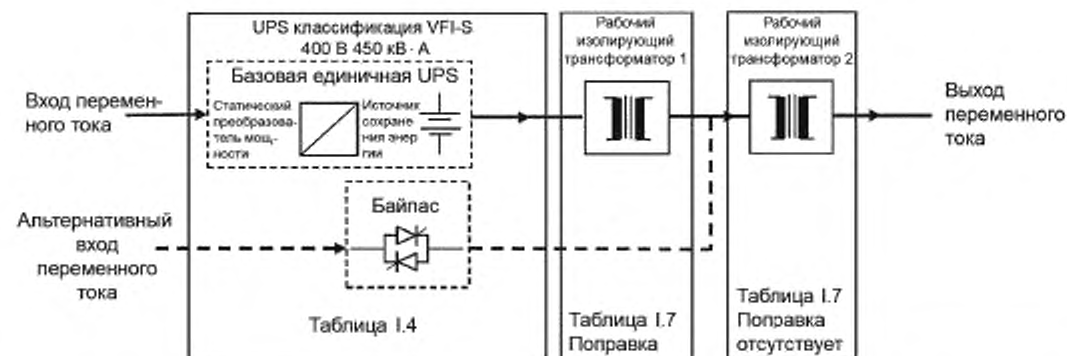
Вход переменного тока

UPS классификация VFI-S
400 В 450 кВ · А

Базовая единичная UPS

Статический преобразователь мощности

Источник сохранения энергии

Байпас

Таблица I.4

Альтернативный вход переменного тока

Рабочий изолирующий трансформатор 1

Таблица I.7
Поправка

Рабочий изолирующий трансформатор 2

Таблица I.7
Поправка отсутствует

Выход переменного тока